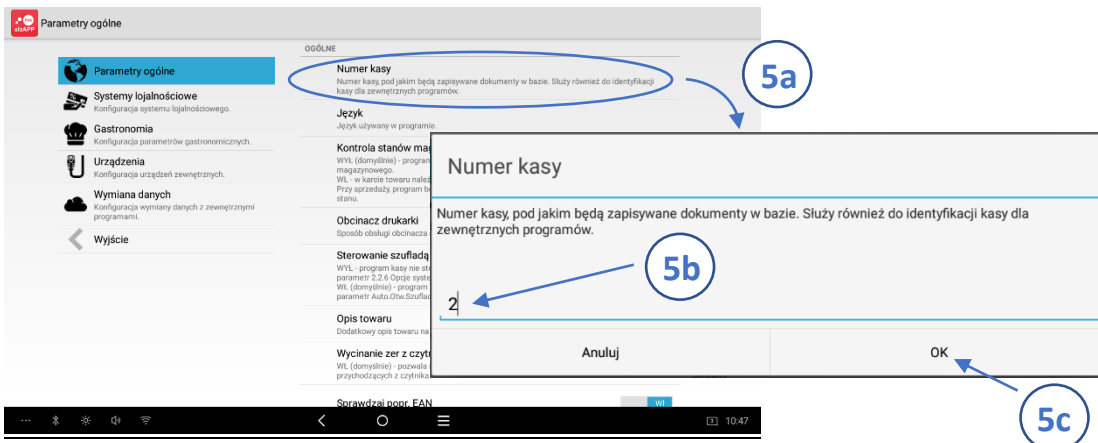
sltAPP Parametry ogólne

Parametry ogólne

Systemy lojalnościowe
Konfiguracja systemu lojalnościowego.

Gastronomia
Konfiguracja parametrów gastronomicznych.

Urządzenia
Konfiguracja urządzeń zewnętrznych.

Wymiana danych
Konfiguracja wymiany danych z zewnętrznymi programami.

Wyjście

OGÓLNE

Numer kasy
Numer kasy, pod jakim będą zapisywane dokumenty w bazie. Służy również do identyfikacji kasy dla zewnętrznych programów.

Język
Język używany w programie.

Kontrola stanów ma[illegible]
WYŁ (domyślnie) - program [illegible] magazynowego.
WŁ - w karcie towaru nale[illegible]
Przy sprzedaży, program b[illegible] stanu.

Obcinacz drukarki
Sposób obsługi obcinacza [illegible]

Sterowanie szufladą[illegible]
WYŁ - program kasy nie st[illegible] parametr 2.2.6 Opcje syste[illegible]
WŁ (domyślnie) - program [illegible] parametr Auto.Otw.Szuflad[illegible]

Opis towaru
Dodatkowy opis towaru na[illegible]

Wycinanie zer z czyt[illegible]
WŁ (domyślnie) - pozwala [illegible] przychodzących z czytnika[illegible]

Sprawdzaj popr. EAN
WŁ

10:47

5a

Numer kasy

Numer kasy, pod jakim będą zapisywane dokumenty w bazie. Służy również do identyfikacji kasy dla zewnętrznych programów.

5b

2

Anuluj

OK

5c